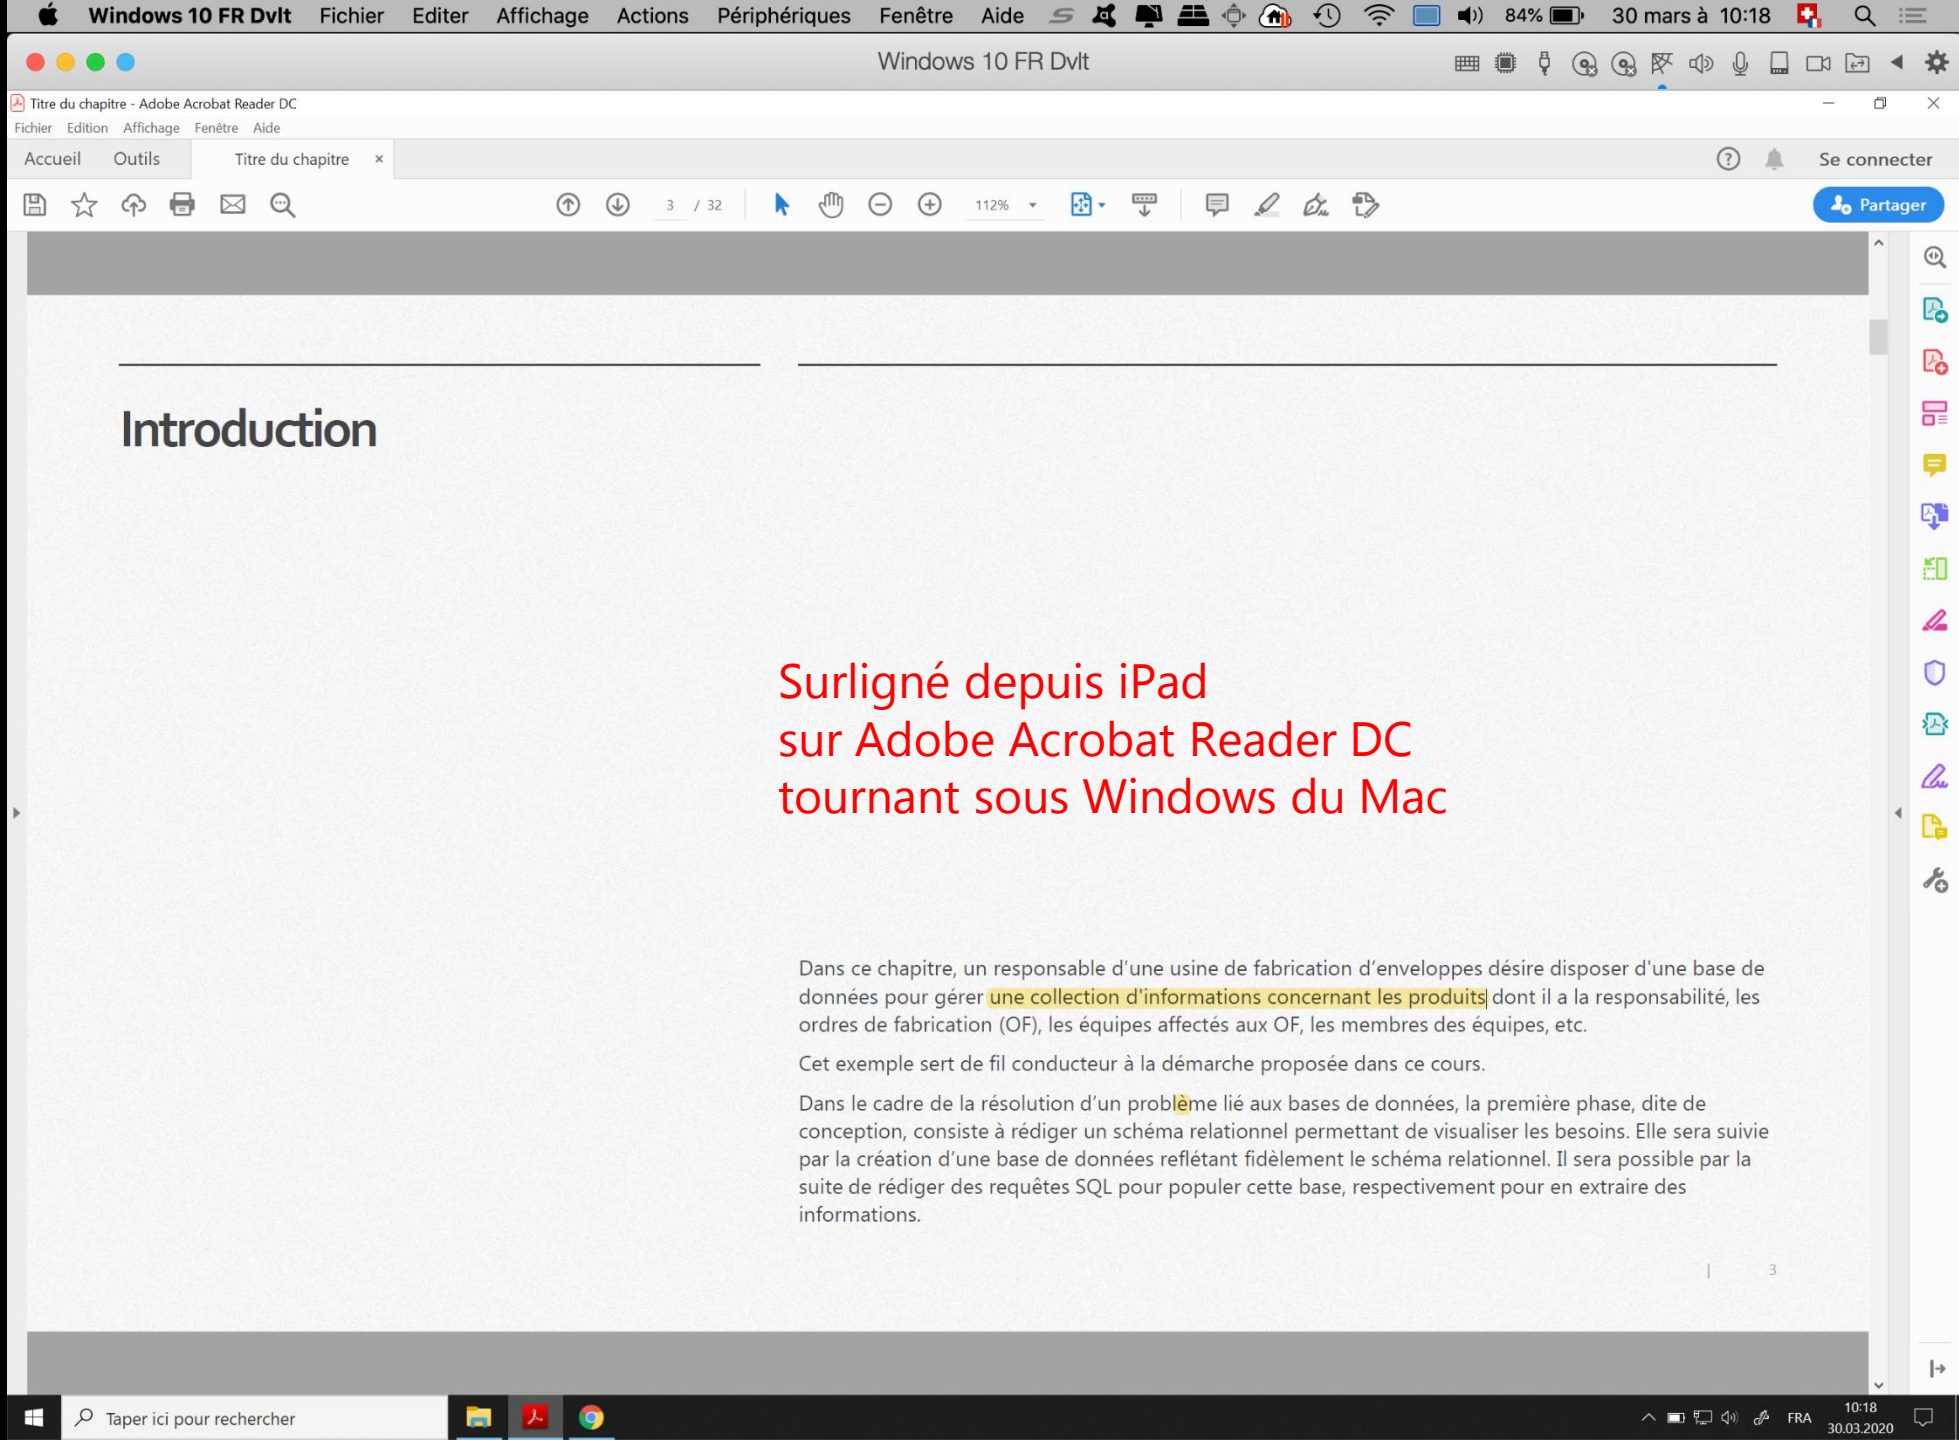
Windows 10 FR Dvlt Fichier Editer Affichage Actions Périphériques Fenêtre Aide 84% 30 mars à 10:18

Windows 10 FR Dvlt

Titre du chapitre - Adobe Acrobat Reader DC

Fichier Edition Affichage Fenêtre Aide

Accueil Outils Titre du chapitre ×

Se connecter

3 / 32 112%

Partager

Introduction

Surligné depuis iPad
sur Adobe Acrobat Reader DC
tournant sous Windows du Mac

Dans ce chapitre, un responsable d'une usine de fabrication d'enveloppes désire disposer d'une base de données pour gérer une collection d'informations concernant les produits dont il a la responsabilité, les ordres de fabrication (OF), les équipes affectés aux OF, les membres des équipes, etc.

Cet exemple sert de fil conducteur à la démarche proposée dans ce cours.

Dans le cadre de la résolution d'un problème lié aux bases de données, la première phase, dite de conception, consiste à rédiger un schéma relationnel permettant de visualiser les besoins. Elle sera suivie par la création d'une base de données reflétant fidèlement le schéma relationnel. Il sera possible par la suite de rédiger des requêtes SQL pour populer cette base, respectivement pour en extraire des informations.

| 3

Taper ici pour rechercher

FRA 10:18 30.03.2020